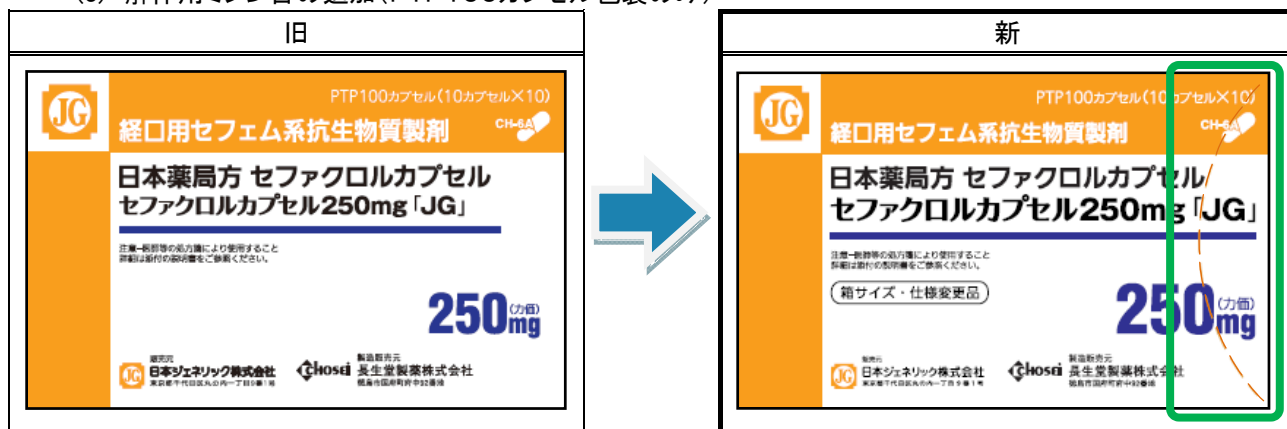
旧

JG
PTP100カプセル(10カプセル×10)
経口用セフェム系抗生物質製剤
CH-6A
日本薬局方 セファクロルカプセル
セファクロルカプセル250mg「JG」
注意―医師等の処方箋により使用すること
詳細は添付の説明書をご参照ください。
250(力価)mg
販売元
日本ジェネリック株式会社
東京都千代田区丸の内一丁目9番1号
CHOSEI 製造販売元
長生堂製薬株式会社
徳島市国府町府中92番地

新

JG
PTP100カプセル(10カプセル×10)
経口用セフェム系抗生物質製剤
CH-6A
日本薬局方 セファクロルカプセル
セファクロルカプセル250mg「JG」
注意―医師等の処方箋により使用すること
詳細は添付の説明書をご参照ください。
箱サイズ・仕様変更品
250(力価)mg
販売元
日本ジェネリック株式会社
東京都千代田区丸の内一丁目9番1号
CHOSEI 製造販売元
長生堂製薬株式会社
徳島市国府町府中92番地